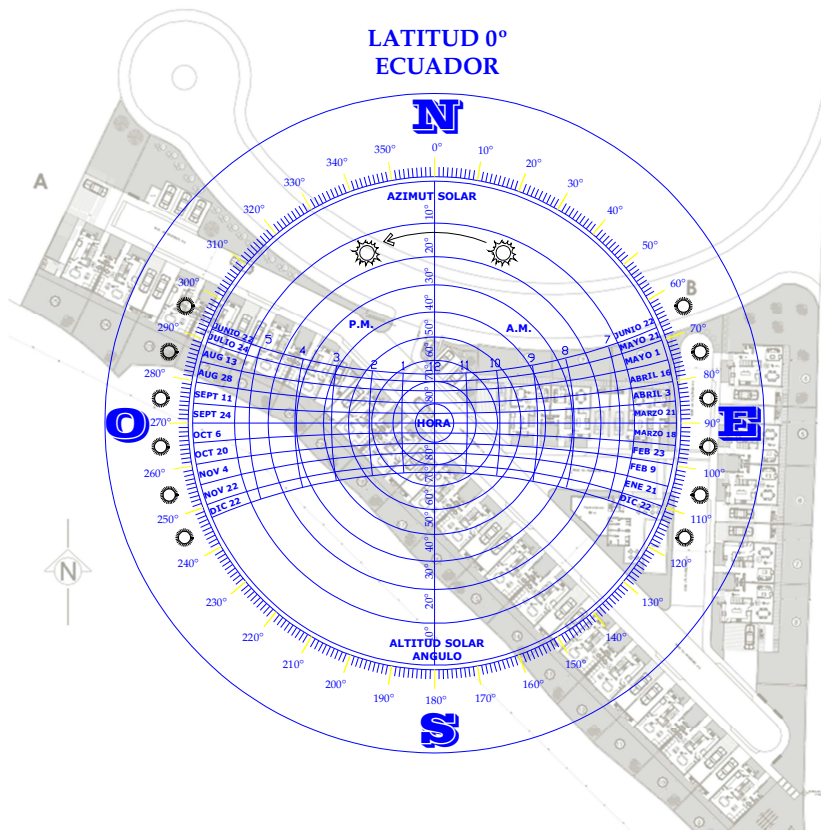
LATITUD 0º
ECUADOR

N
0°
10°
20°
30°
40°
50°
60°
70°
80°
90°
100°
110°
120°
130°
140°
150°
160°
170°
180°
190°
200°
210°
220°
230°
240°
250°
260°
270°
280°
290°
300°
310°
320°
330°
340°
350°

AZIMUT SOLAR

A
B

P.M.
A.M.

5
4
3
2
1
12
11
10
9
8
7

JUNIO 22
JULIO 24
AUG 13
AUG 28
SEPT 11
SEPT 24
OCT 6
OCT 20
NOV 4
NOV 22
DIC 22

JUNIO 22
MAYO 21
MAYO 1
ABRIL 16
ABRIL 3
MARZO 21
MARZO 18
FEB 23
FEB 9
ENE 21
DIC 22

HORA

O
E

10°
20°
30°
40°
50°
60°
70°
80°

ALTITUD SOLAR
ANGULO

S

N